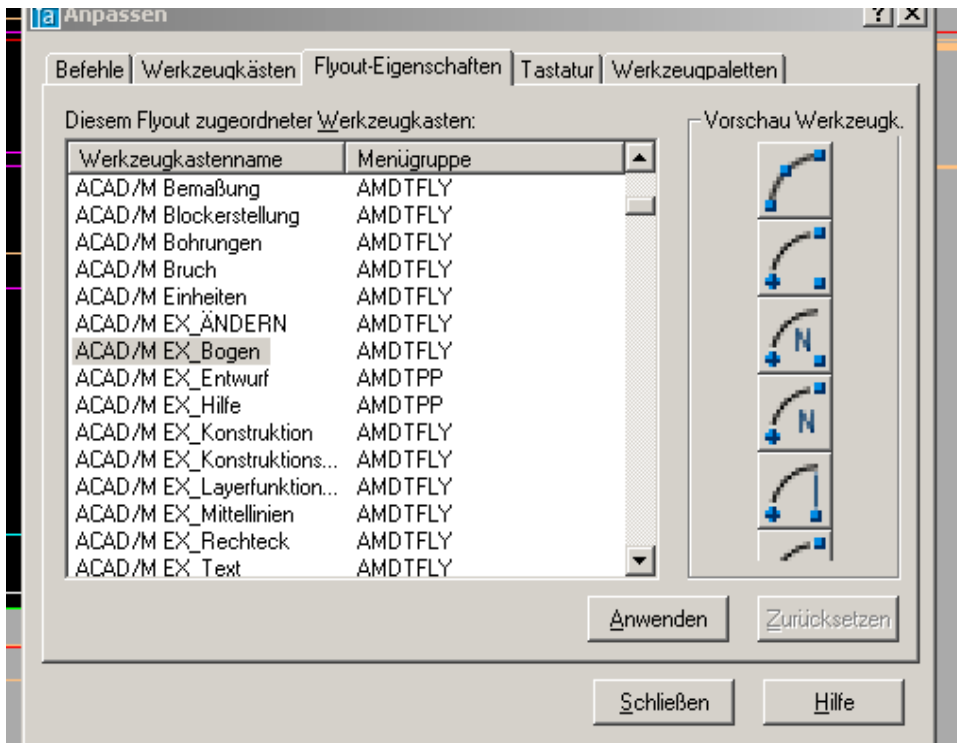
Anpassen

?|X

Befehle | Werkzeugkästen | Flyout-Eigenschaften | Tastatur | Werkzeugpaletten

Diesem Flyout zugeordneter Werkzeugkasten:

| Werkzeugkastenname | Menügruppe |
|---|---|
| ACAD/M Bemaßung | AMDTFLY |
| ACAD/M Blockerstellung | AMDTFLY |
| ACAD/M Bohrungen | AMDTFLY |
| ACAD/M Bruch | AMDTFLY |
| ACAD/M Einheiten | AMDTFLY |
| ACAD/M EX_ÄNDERN | AMDTFLY |
| ACAD/M EX_Bogen | AMDTFLY |
| ACAD/M EX_Entwurf | AMDTPP |
| ACAD/M EX_Hilfe | AMDTPP |
| ACAD/M EX_Konstruktion | AMDTFLY |
| ACAD/M EX_Konstruktions... | AMDTFLY |
| ACAD/M EX_Layerfunktion... | AMDTFLY |
| ACAD/M EX_Mittellinien | AMDTFLY |
| ACAD/M EX_Rechteck | AMDTFLY |
| ACAD/M EX_Text | AMDTFLY |

Vorschau Werkzeugk.

N

N

Anwenden

Zurücksetzen

Schließen

Hilfe